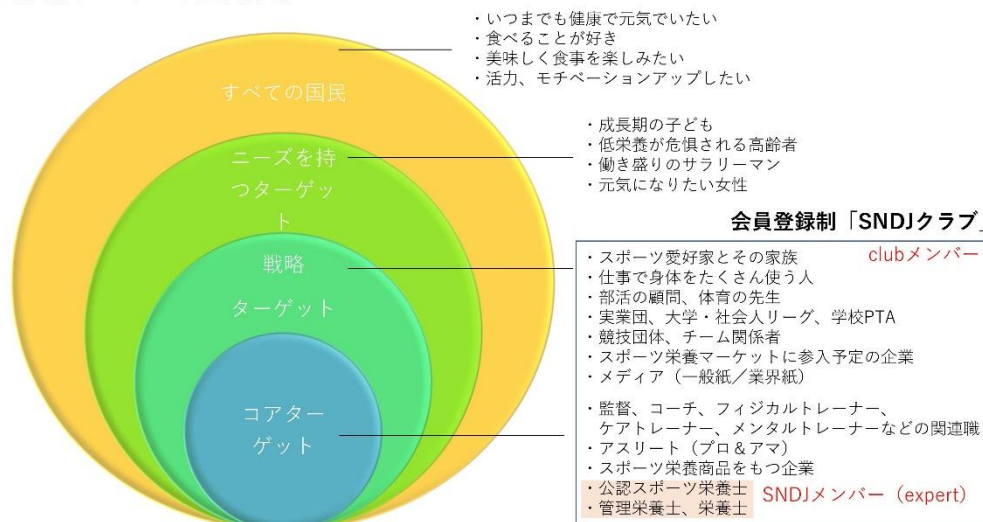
・いつまでも健康で元気でいたい
・食べることが好き
・美味しく食事を楽しみたい
・活力、モチベーションアップしたい

すべての国民

・成長期の子ども
・低栄養が危惧される高齢者
・働き盛りのサラリーマン
・元気になりたい女性

ニーズを持つターゲット

会員登録制「SNDJクラブ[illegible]

戦略ターゲット

clubメンバー
・スポーツ愛好家とその家族
・仕事で身体をたくさん使う人
・部活の顧問、体育の先生
・実業団、大学・社会人リーグ、学校PTA
・競技団体、チーム関係者
・スポーツ栄養マーケットに参入予定の企業
・メディア（一般紙／業界紙）

コアターゲット

・監督、コーチ、フィジカルトレーナー、ケアトレーナー、メンタルトレーナーなどの関連職
・アスリート（プロ＆アマ）
・スポーツ栄養商品をもつ企業
・公認スポーツ栄養士
・管理栄養士、栄養士
SNDJメンバー（expert）